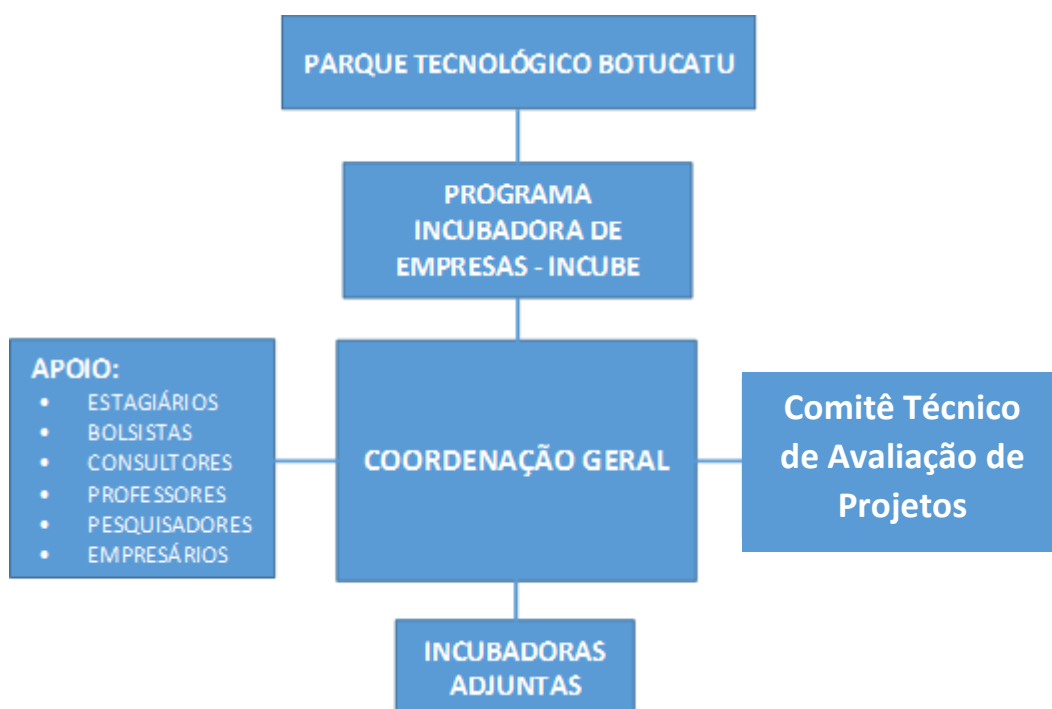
PARQUE TECNOLÓGICO BOTUCATU

PROGRAMA INCUBADORA DE EMPRESAS - INCUBE

APOIO:
- ESTAGIÁRIOS
- BOLSISTAS
- CONSULTORES
- PROFESSORES
- PESQUISADORES
- EMPRESÁRIOS

COORDENAÇÃO GERAL

Comitê Técnico de Avaliação de Projetos

INCUBADORAS ADJUNTAS